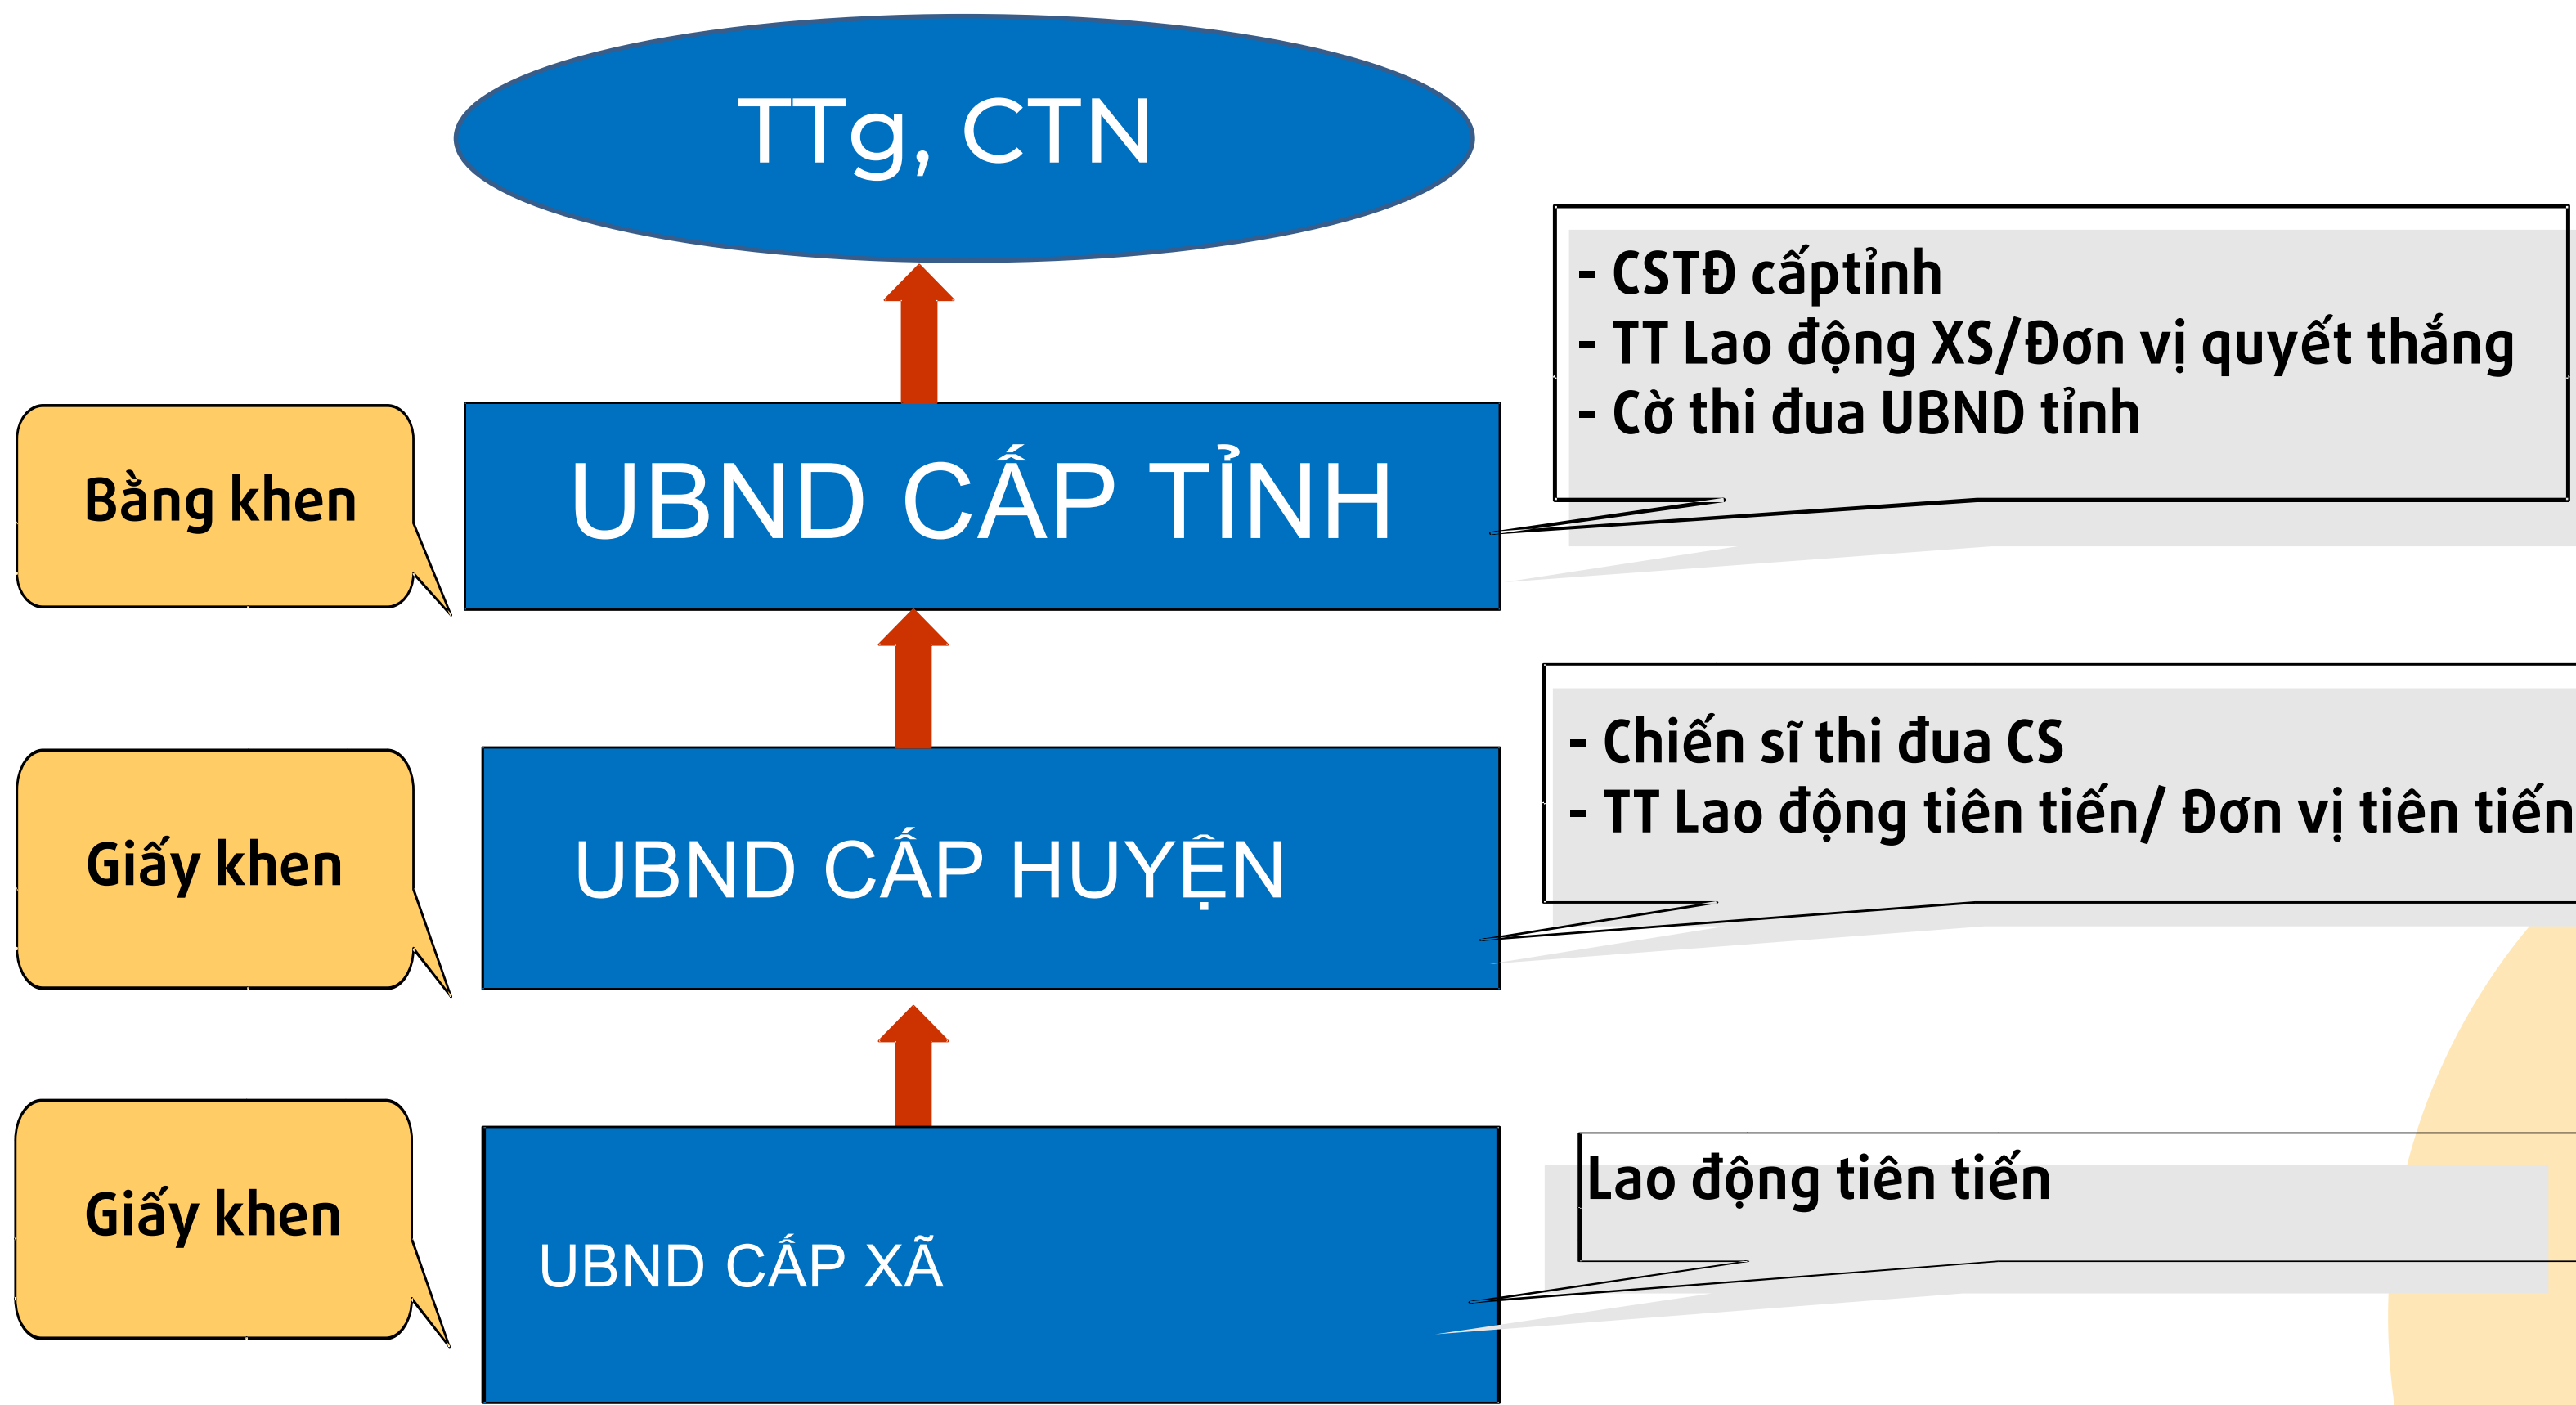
TTg, CTN

- CSTĐ cấptỉnh
- TT Lao động XS/Đơn vị quyết thắng
- Cờ thi đua UBND tỉnh

Bằng khen

UBND CẤP TỈNH

- Chiến sĩ thi đua CS
- TT Lao động tiên tiến/ Đơn vị tiên tiến

Giấy khen

UBND CẤP HUYỆN

Lao động tiên tiến

Giấy khen

UBND CẤP XÃ